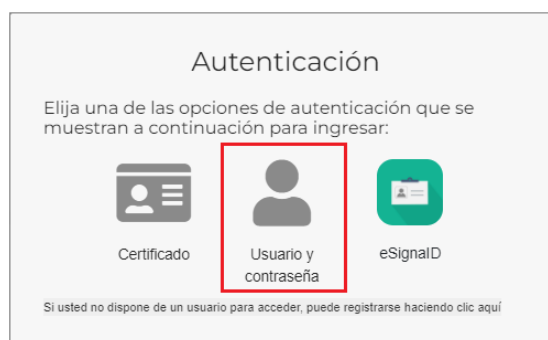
Autenticación

Elija una de las opciones de autenticación que se muestran a continuación para ingresar:

Certificado

Usuario y contraseña

eSignalD

Si usted no dispone de un usuario para acceder, puede registrarse haciendo clic aquí